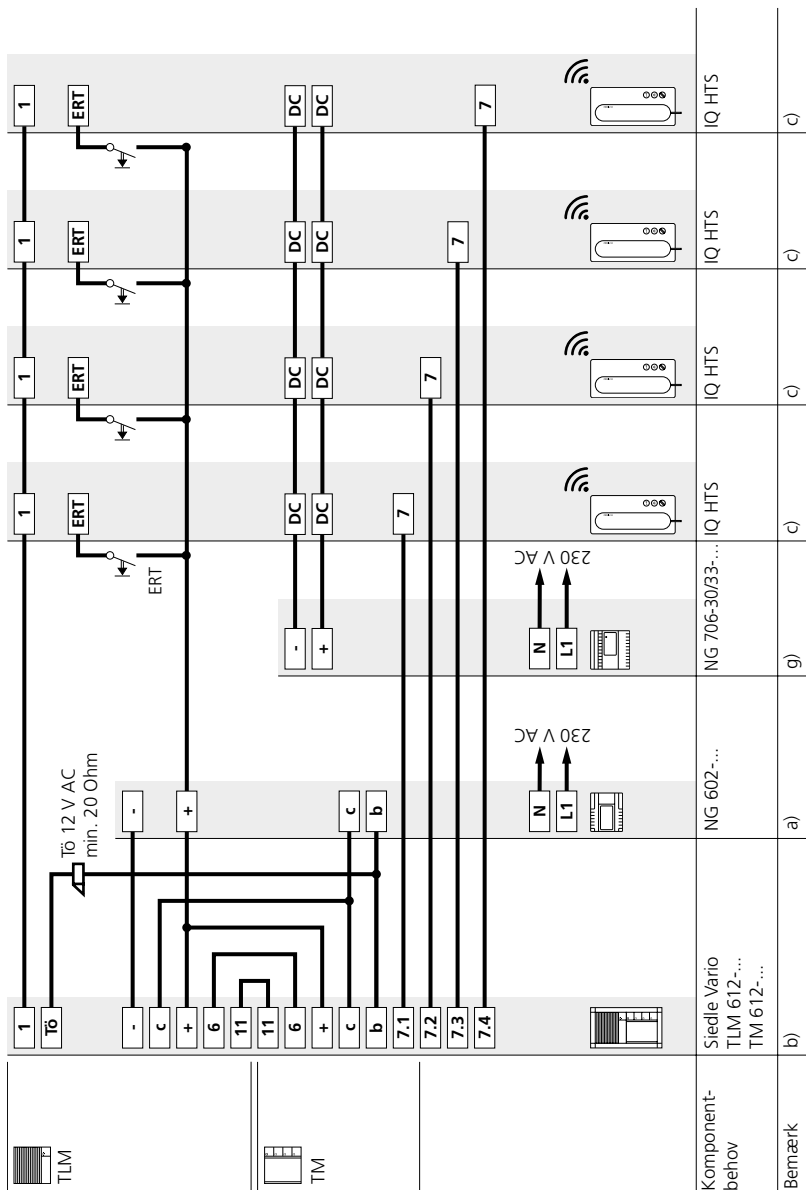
TLM

TM

Komponentbehov

Bemærk

1
Tö
-
c
+
6
11
11
6
+
c
b
7.1
7.2
7.3
7.4

Siedle Vario
TLM 612-...
TM 612-...

b)

Tö 12 V AC
min. 20 Ohm

-
+
c
b
N
L1
230 V AC

NG 602-...

a)

-
+
N
L1
230 V AC

NG 706-30/33-...

g)

1
ERT
ERT
DC
DC
7

IQ HTS

c)

1
ERT
DC
DC
7

IQ HTS

c)

1
ERT
DC
DC
7

IQ HTS

c)

1
ERT
DC
DC
7

IQ HTS

c)